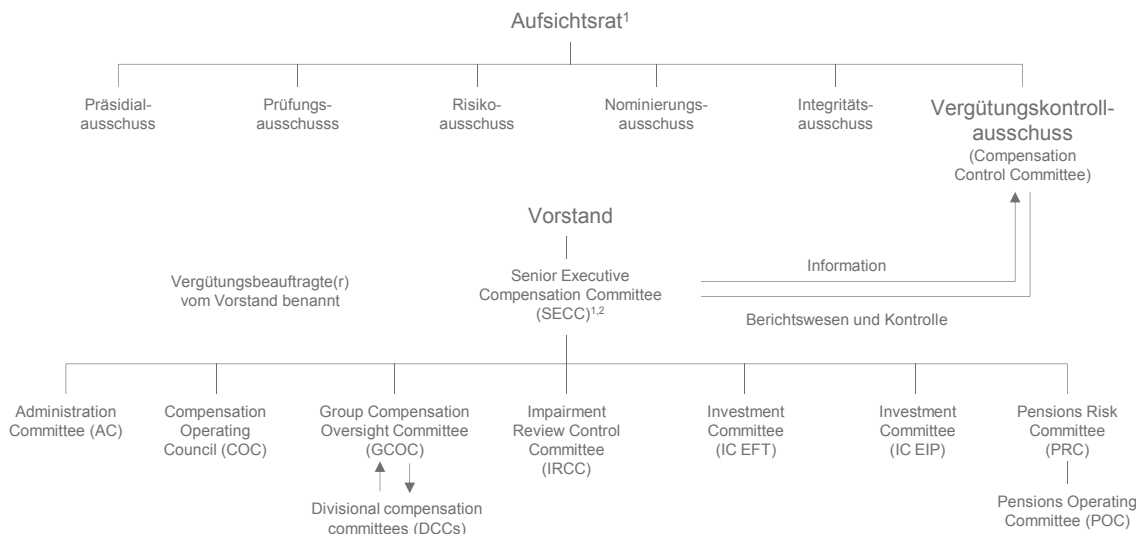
Aufsichtsrat$^1$

Präsidialausschuss

Prüfungsausschusss

Risikoausschuss

Nominierungsausschuss

Integritätsausschuss

Vergütungskontrollausschuss
(Compensation Control Committee)

Vorstand

Vergütungsbeauftragte(r) vom Vorstand benannt

Senior Executive Compensation Committee (SECC)$^{1,2}$

Information

Berichtswesen und Kontrolle

Administration Committee (AC)

Compensation Operating Council (COC)

Group Compensation Oversight Committee (GCOC)

Divisional compensation committees (DCCs)

Impairment Review Control Committee (IRCC)

Investment Committee (IC EFT)

Investment Committee (IC EIP)

Pensions Risk Committee (PRC)

Pensions Operating Committee (POC)